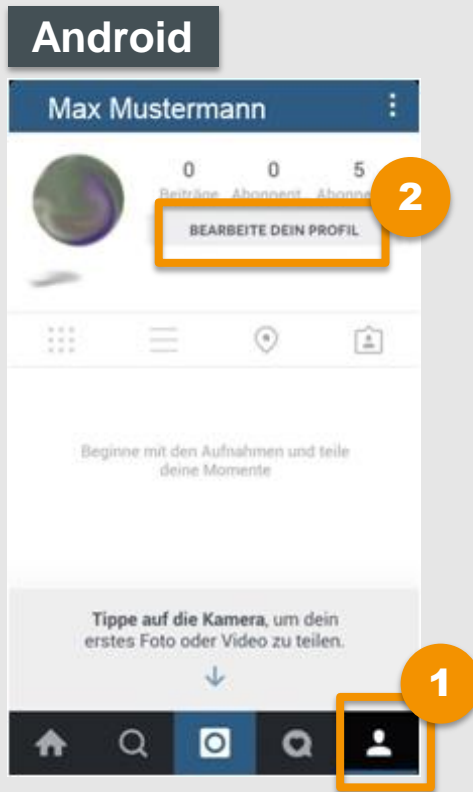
Android

Max Mustermann

0 Beiträge 0 Abonnent 5 Abonne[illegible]

2

BEARBEITE DEIN PROFIL

Beginne mit den Aufnahmen und teile deine Momente

**Tippe auf die Kamera**, um dein erstes Foto oder Video zu teilen.

1